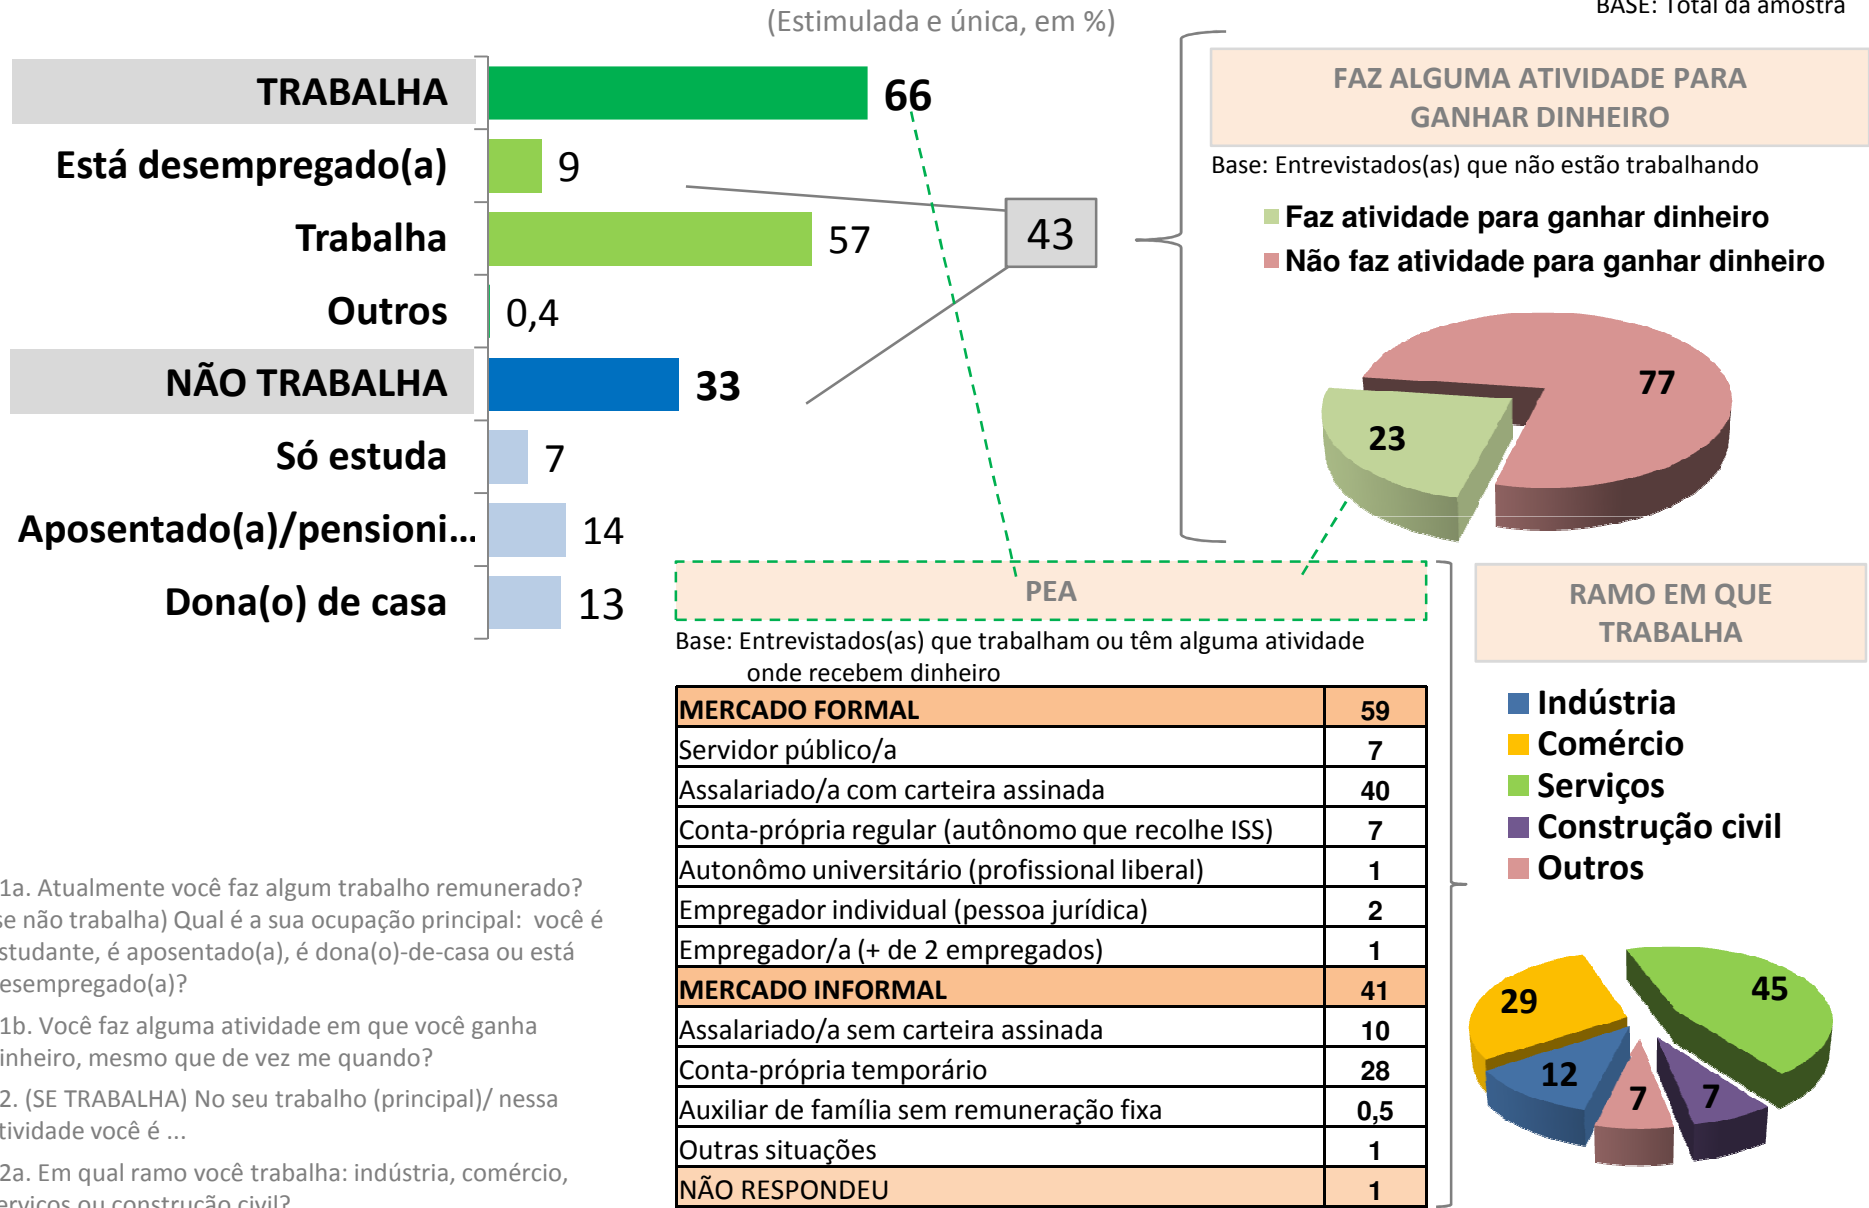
(Estimulada e única, em %)

BASE: Total da amostra

TRABALHA 66
Está desempregado(a) 9
Trabalha 57
Outros 0,4
NÃO TRABALHA 33
Só estuda 7
Aposentado(a)/pensioni... 14
Dona(o) de casa 13

43

FAZ ALGUMA ATIVIDADE PARA GANHAR DINHEIRO
Base: Entrevistados(as) que não estão trabalhando
Faz atividade para ganhar dinheiro
Não faz atividade para ganhar dinheiro
77
23

PEA
Base: Entrevistados(as) que trabalham ou têm alguma atividade onde recebem dinheiro

| MERCADO FORMAL | 59 |
|---|---|
| Servidor público/a | 7 |
| Assalariado/a com carteira assinada | 40 |
| Conta-própria regular (autônomo que recolhe ISS) | 7 |
| Autonômo universitário (profissional liberal) | 1 |
| Empregador individual (pessoa jurídica) | 2 |
| Empregador/a (+ de 2 empregados) | 1 |
| MERCADO INFORMAL | 41 |
| Assalariado/a sem carteira assinada | 10 |
| Conta-própria temporário | 28 |
| Auxiliar de família sem remuneração fixa | 0,5 |
| Outras situações | 1 |
| NÃO RESPONDEU | 1 |

RAMO EM QUE TRABALHA
Indústria
Comércio
Serviços
Construção civil
Outros
29
45
12
7
7

1a. Atualmente você faz algum trabalho remunerado? se não trabalha) Qual é a sua ocupação principal: você é studante, é aposentado(a), é dona(o)-de-casa ou está esempregado(a)?
1b. Você faz alguma atividade em que você ganha inheiro, mesmo que de vez me quando?
2. (SE TRABALHA) No seu trabalho (principal)/ nessa tividade você é ...
2a. Em qual ramo você trabalha: indústria, comércio, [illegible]